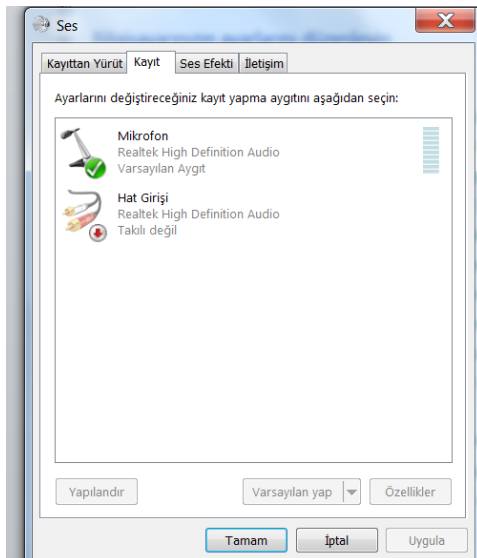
Ses

Kayıttan Yürüt | Kayıt | Ses Efekti | İletişim

Ayarlarını değiştireceğiniz kayıt yapma aygıtını aşağıdan seçin:

Mikrofon
Realtek High Definition Audio
Varsayılan Aygıt

Hat Girişi
Realtek High Definition Audio
Takılı değil

Yapılandır

Varsayılan yap

Özellikler

Tamam

İptal

Uygula